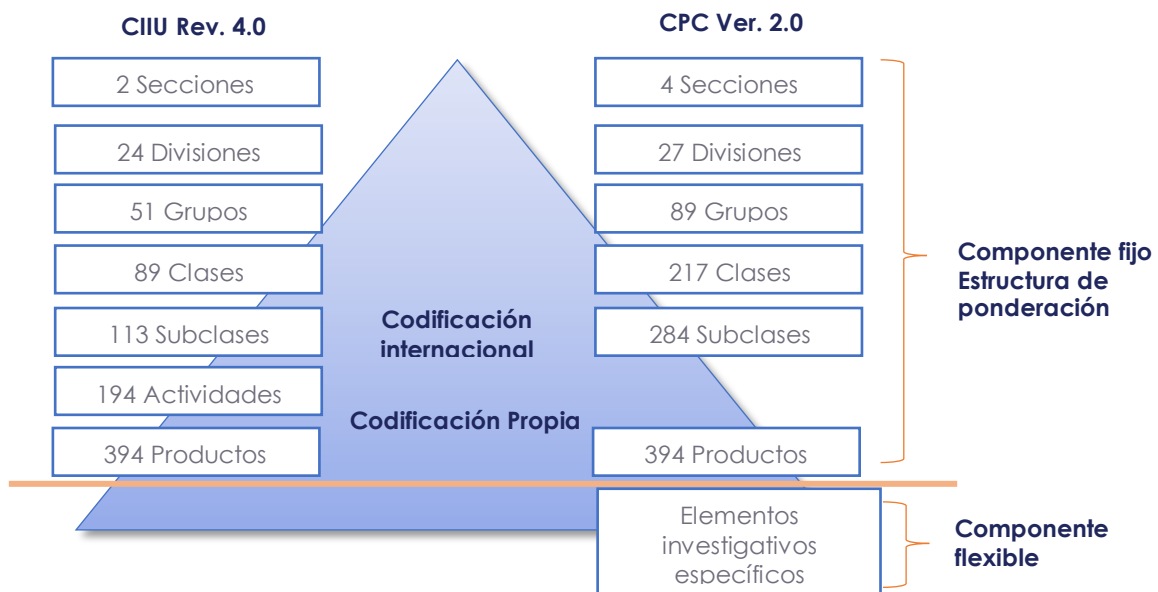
CIIU Rev. 4.0

2 Secciones

24 Divisiones

51 Grupos

89 Clases

113 Subclases

194 Actividades

394 Productos

CPC Ver. 2.0

4 Secciones

27 Divisiones

89 Grupos

217 Clases

284 Subclases

394 Productos

Codificación internacional

Codificación Propia

Componente fijo Estructura de ponderación

Elementos investigativos específicos

Componente flexible